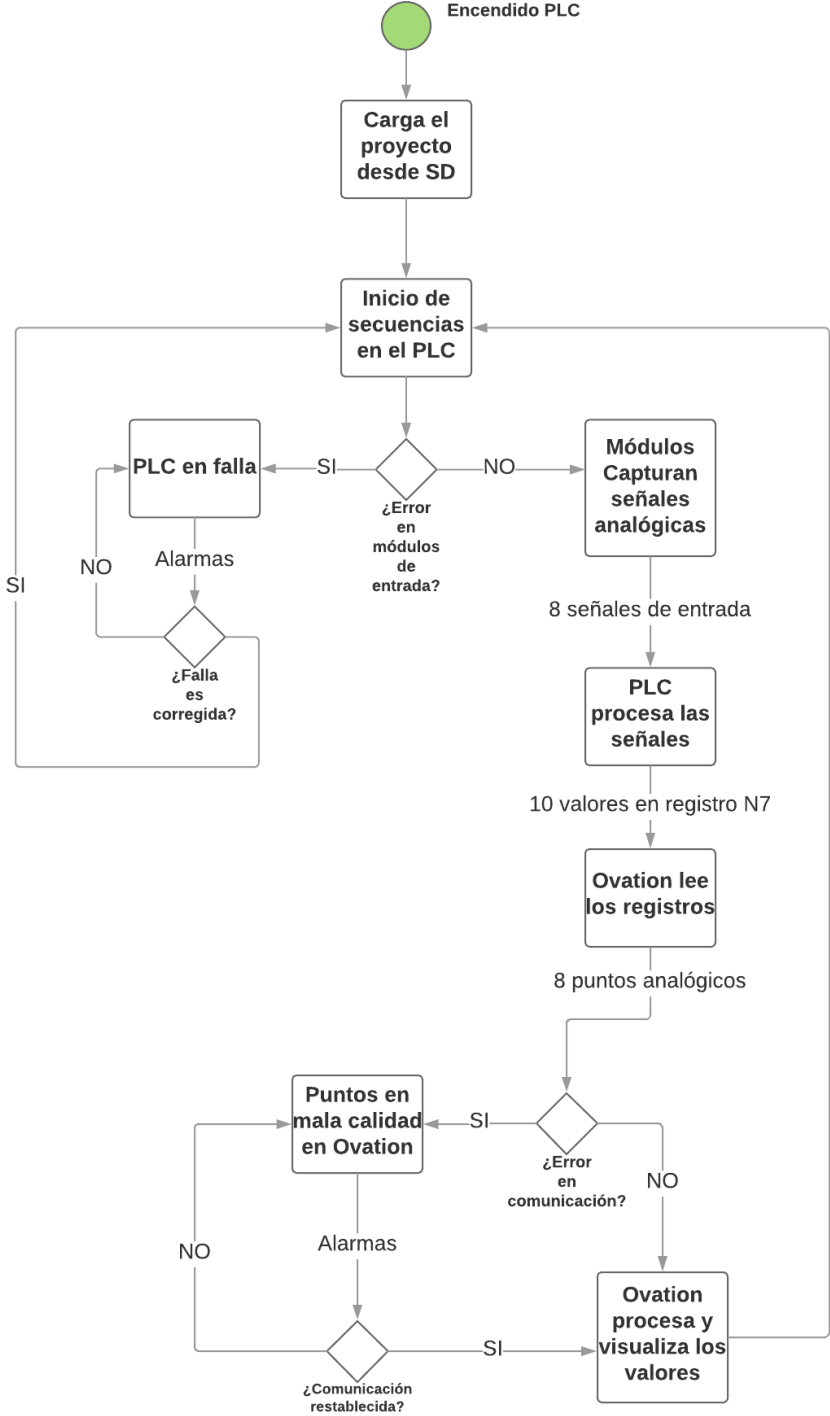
Encendido PLC

Carga el proyecto desde SD

Inicio de secuencias en el PLC

PLC en falla

SI

¿Error en módulos de entrada?

NO

Módulos Capturan señales analógicas

Alarmas

NO

SI

¿Falla es corregida?

8 señales de entrada

PLC procesa las señales

10 valores en registro N7

Ovation lee los registros

8 puntos analógicos

Puntos en mala calidad en Ovation

SI

¿Error en comunicación?

NO

Alarmas

NO

Ovation procesa y visualiza los valores

SI

¿Comunicación restablecida?